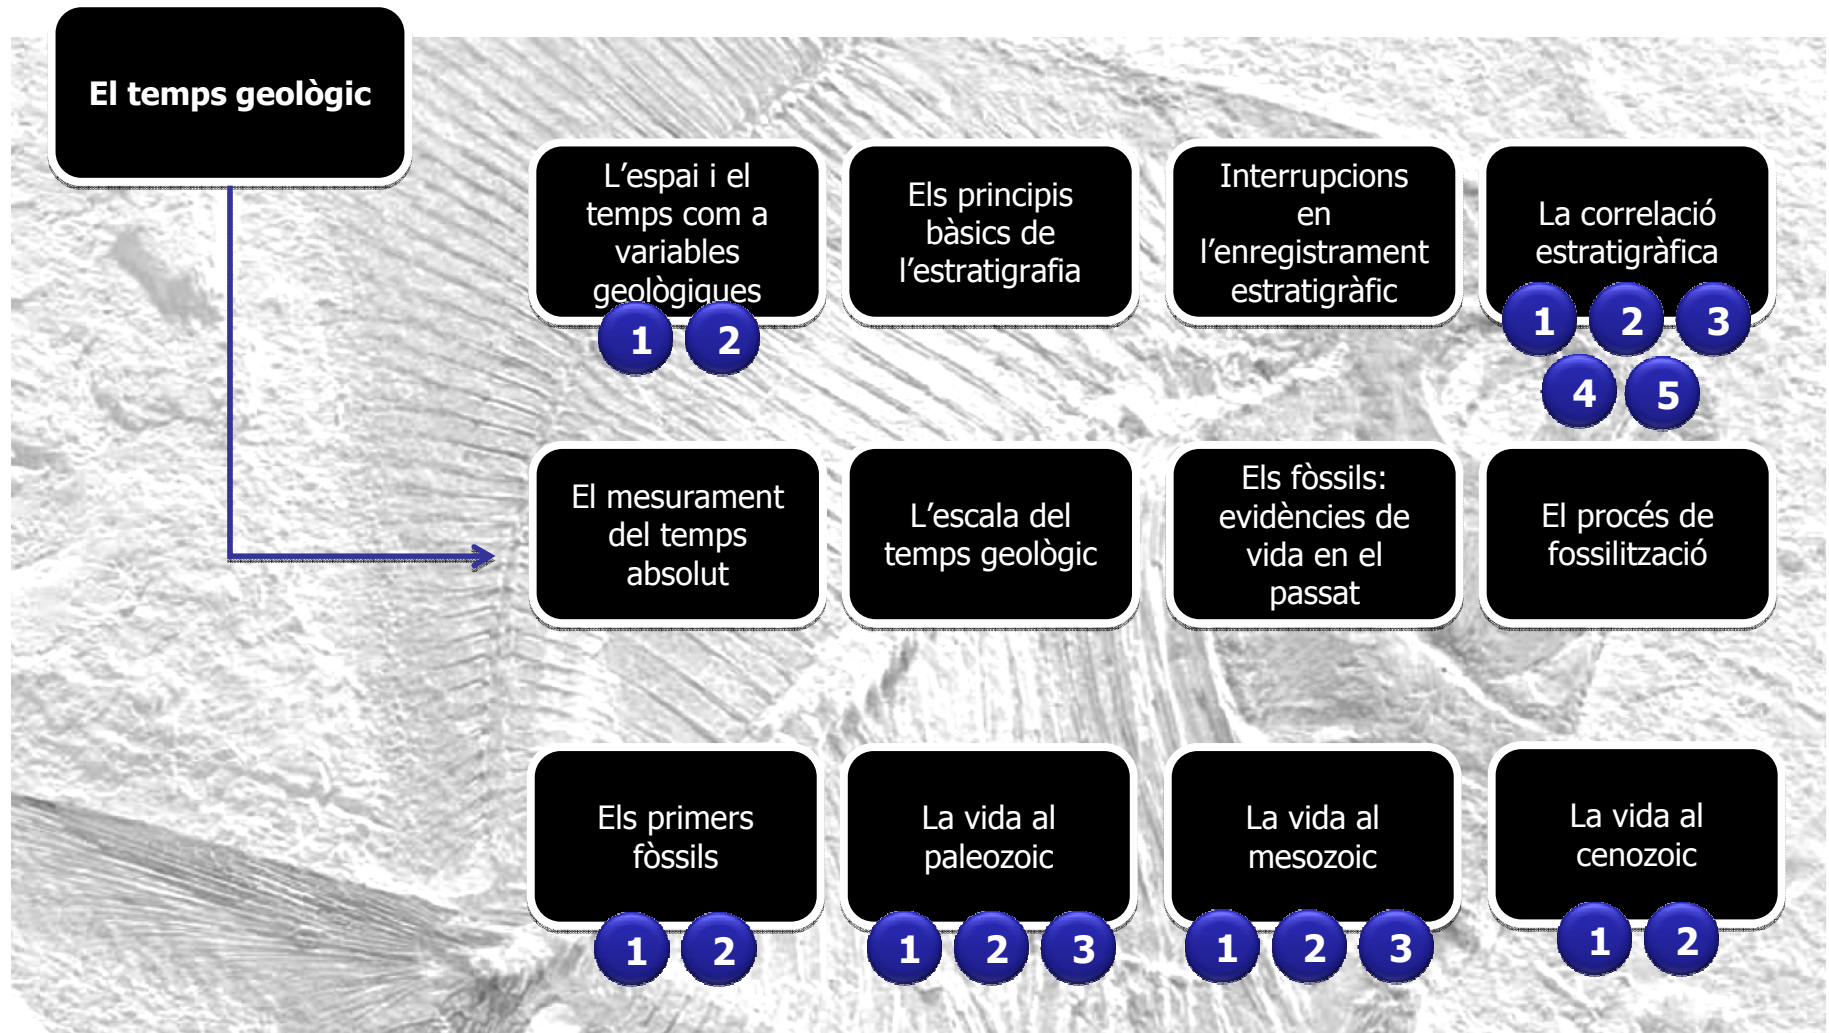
El temps geològic

L'espai i el temps com a variables geològiques
1 2

Els principis bàsics de l'estratigrafia

Interrupcions en l'enregistrament estratigràfic

La correlació estratigràfica
1 2 3
4 5

El mesurament del temps absolut

L'escala del temps geològic

Els fòssils: evidències de vida en el passat

El procés de fossilització

Els primers fòssils
1 2

La vida al paleozoic
1 2 3

La vida al mesozoic
1 2 3

La vida al cenozoic
1 2